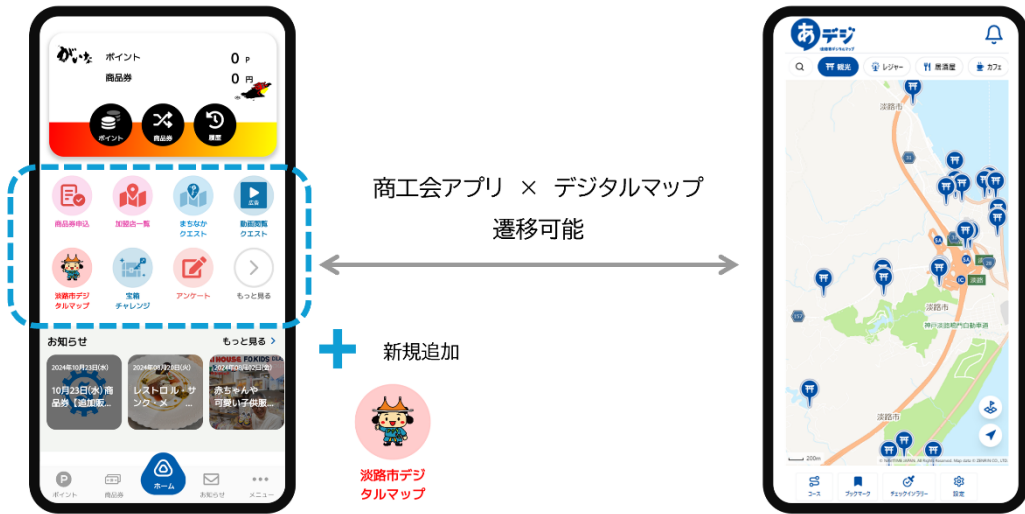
がいな

ポイント 0 P
商品券 0 円

ポイント
商品券
履歴

商品券申込
加盟店一覧
まちなかクエスト
広告
動画閲覧クエスト
淡路市デジタルマップ
宝箱チャレンジ
アンケート
もっと見る

お知らせ
もっと見る >

2024年10月23日(水)
10月23日(水)商品券【追加販...

2024年09月29日(水)
レストロル・サンク・メ...

HOUSE FOKIDS
2024年08月02日(金)
赤ちゃんや可愛い子供服...

ポイント
商品券
ホーム
お知らせ
メニュー

商工会アプリ × デジタルマップ
遷移可能

新規追加

淡路市デジタルマップ

あデジ
淡路市デジタルマップ

観光
レジャー
居酒屋
カフェ

淡路市
淡路市
淡路市
神戸淡路鳴門自動車道

コース
ブックマーク
チェックインラリー
設定